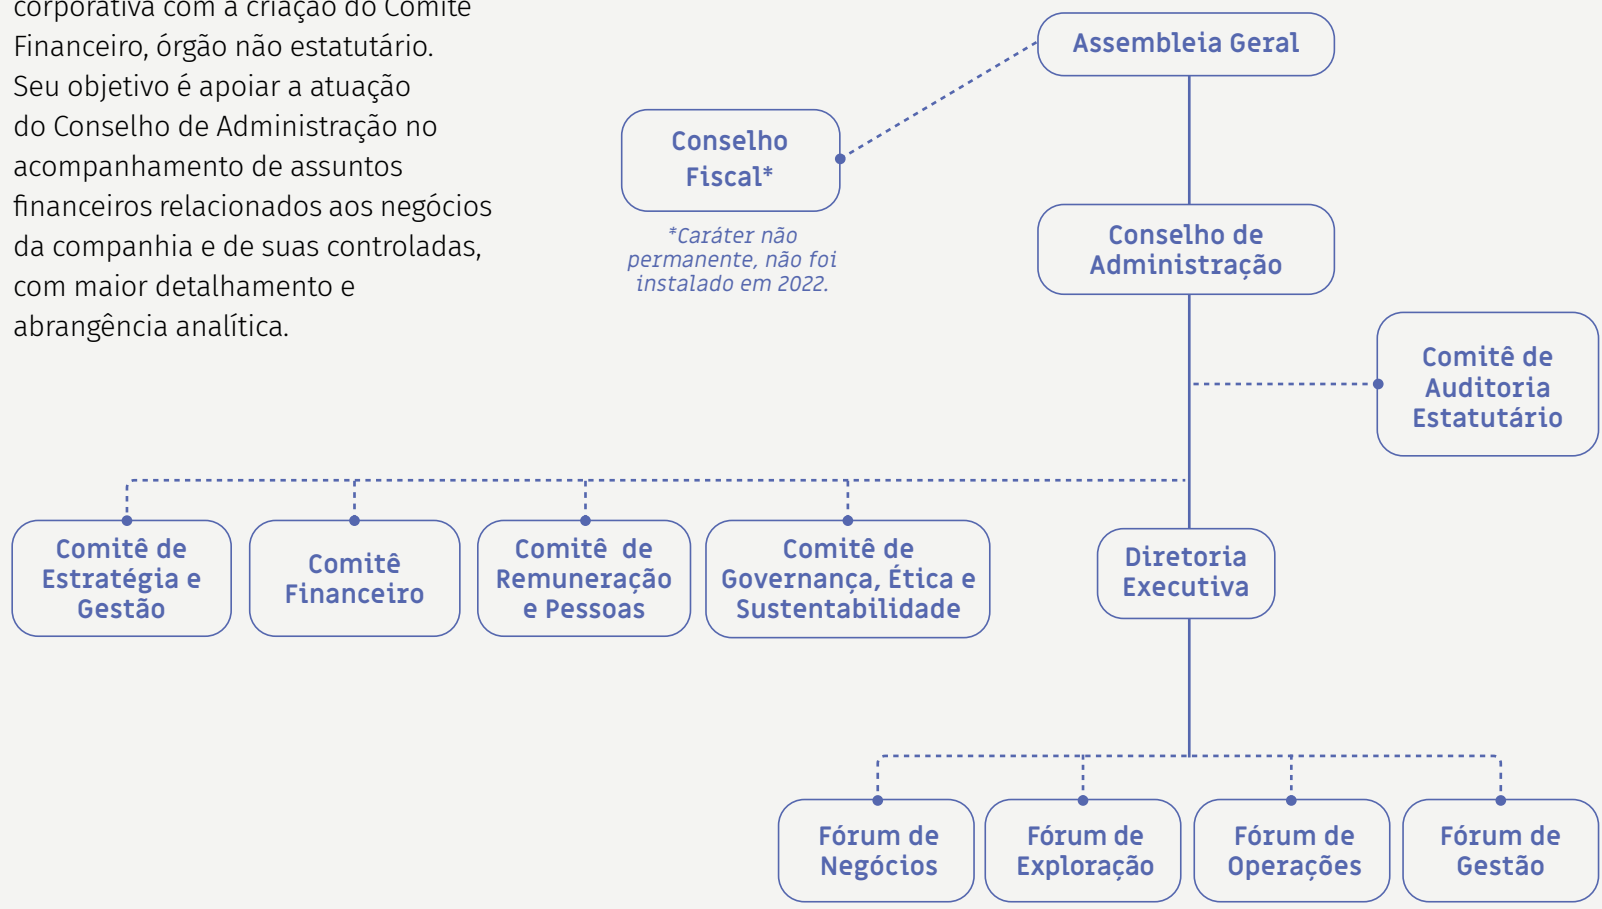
corporativa com a criação do Comitê Financeiro, órgão não estatutário. Seu objetivo é apoiar a atuação do Conselho de Administração no acompanhamento de assuntos financeiros relacionados aos negócios da companhia e de suas controladas, com maior detalhamento e abrangência analítica.

Assembleia Geral

Conselho Fiscal*

*Caráter não permanente, não foi instalado em 2022.

Conselho de Administração

Comitê de Auditoria Estatutário

Comitê de Estratégia e Gestão

Comitê Financeiro

Comitê de Remuneração e Pessoas

Comitê de Governança, Ética e Sustentabilidade

Diretoria Executiva

Fórum de Negócios

Fórum de Exploração

Fórum de Operações

Fórum de Gestão